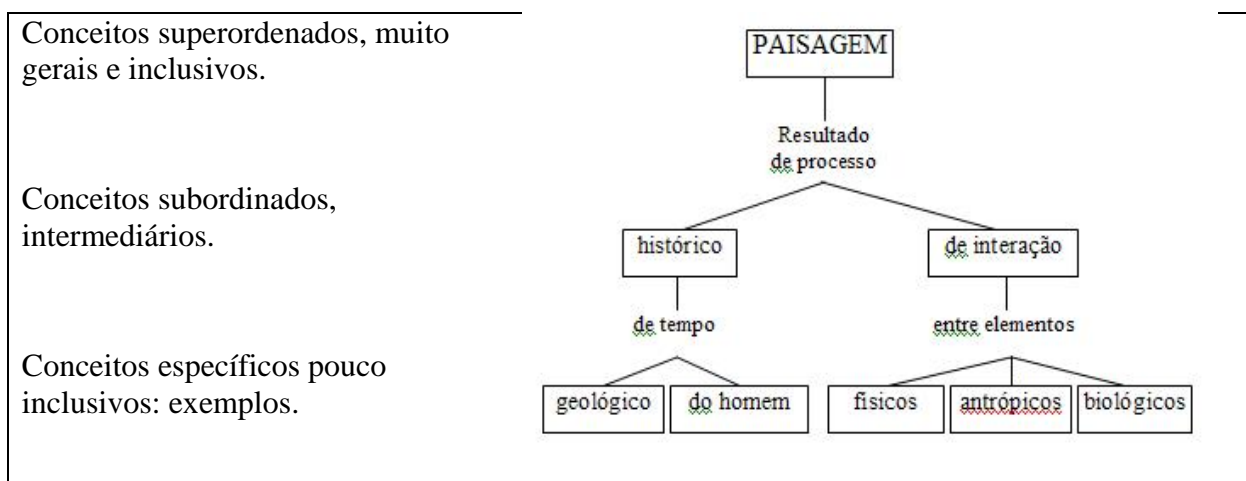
Conceitos superordenados, muito gerais e inclusivos.

Conceitos subordinados, intermediários.

Conceitos específicos pouco inclusivos: exemplos.

PAISAGEM

Resultado de processo

histórico

de interação

de tempo

entre elementos

geológico

do homem

fisicos

antrópicos

biológicos